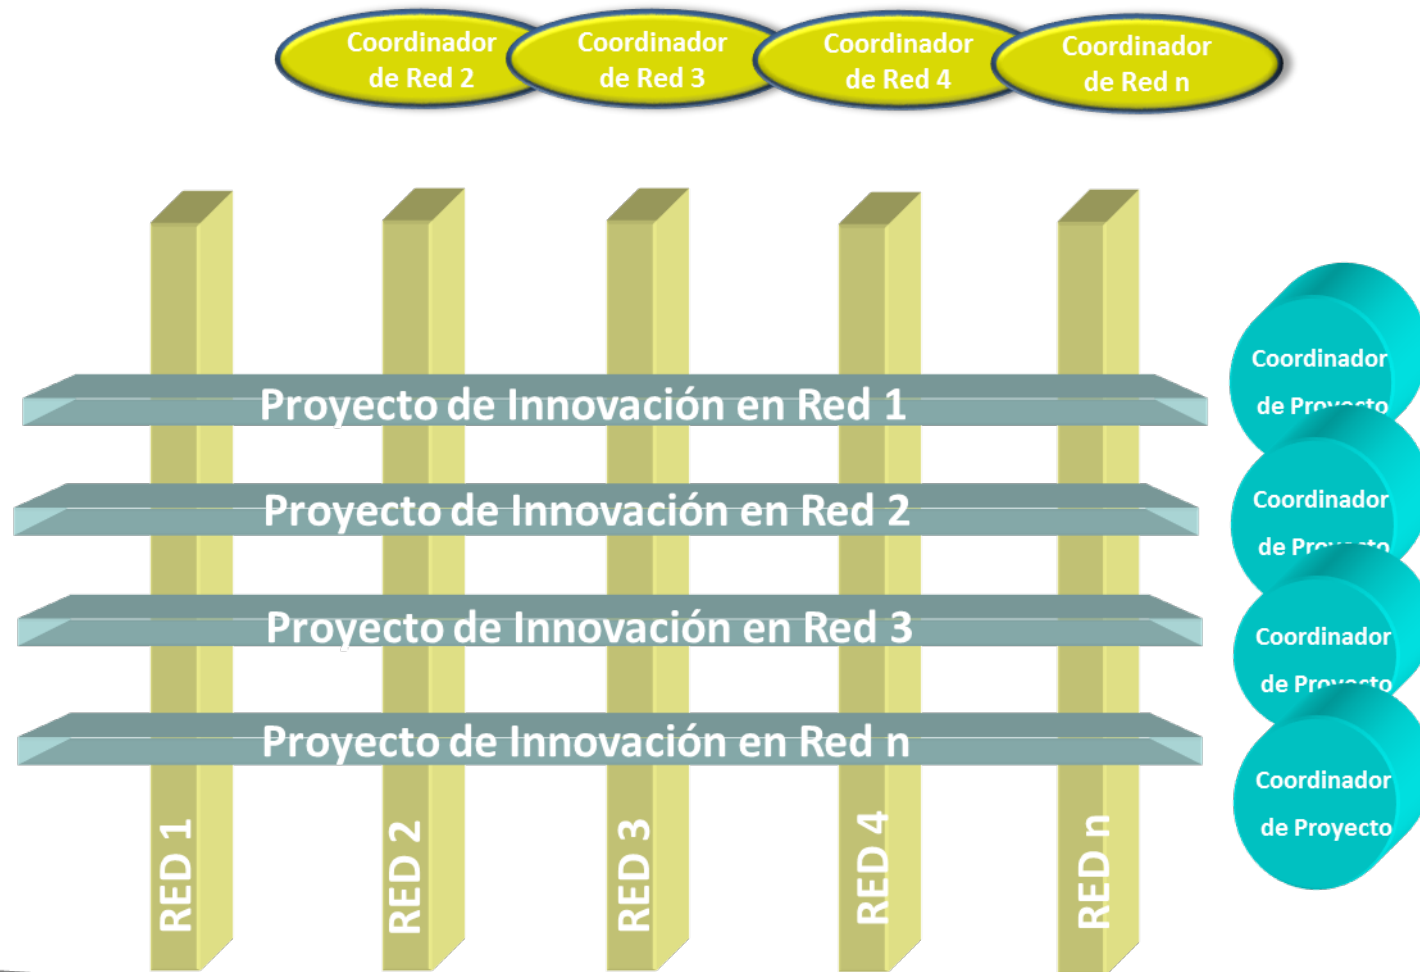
Coordinador de Red 2

Coordinador de Red 3

Coordinador de Red 4

Coordinador de Red n

Proyecto de Innovación en Red 1

Proyecto de Innovación en Red 2

Proyecto de Innovación en Red 3

Proyecto de Innovación en Red n

Coordinador de Pro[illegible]

Coordinador de Pro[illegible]

Coordinador de Pro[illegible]

Coordinador de Proyecto

RED 1

RED 2

RED 3

RED 4

RED n